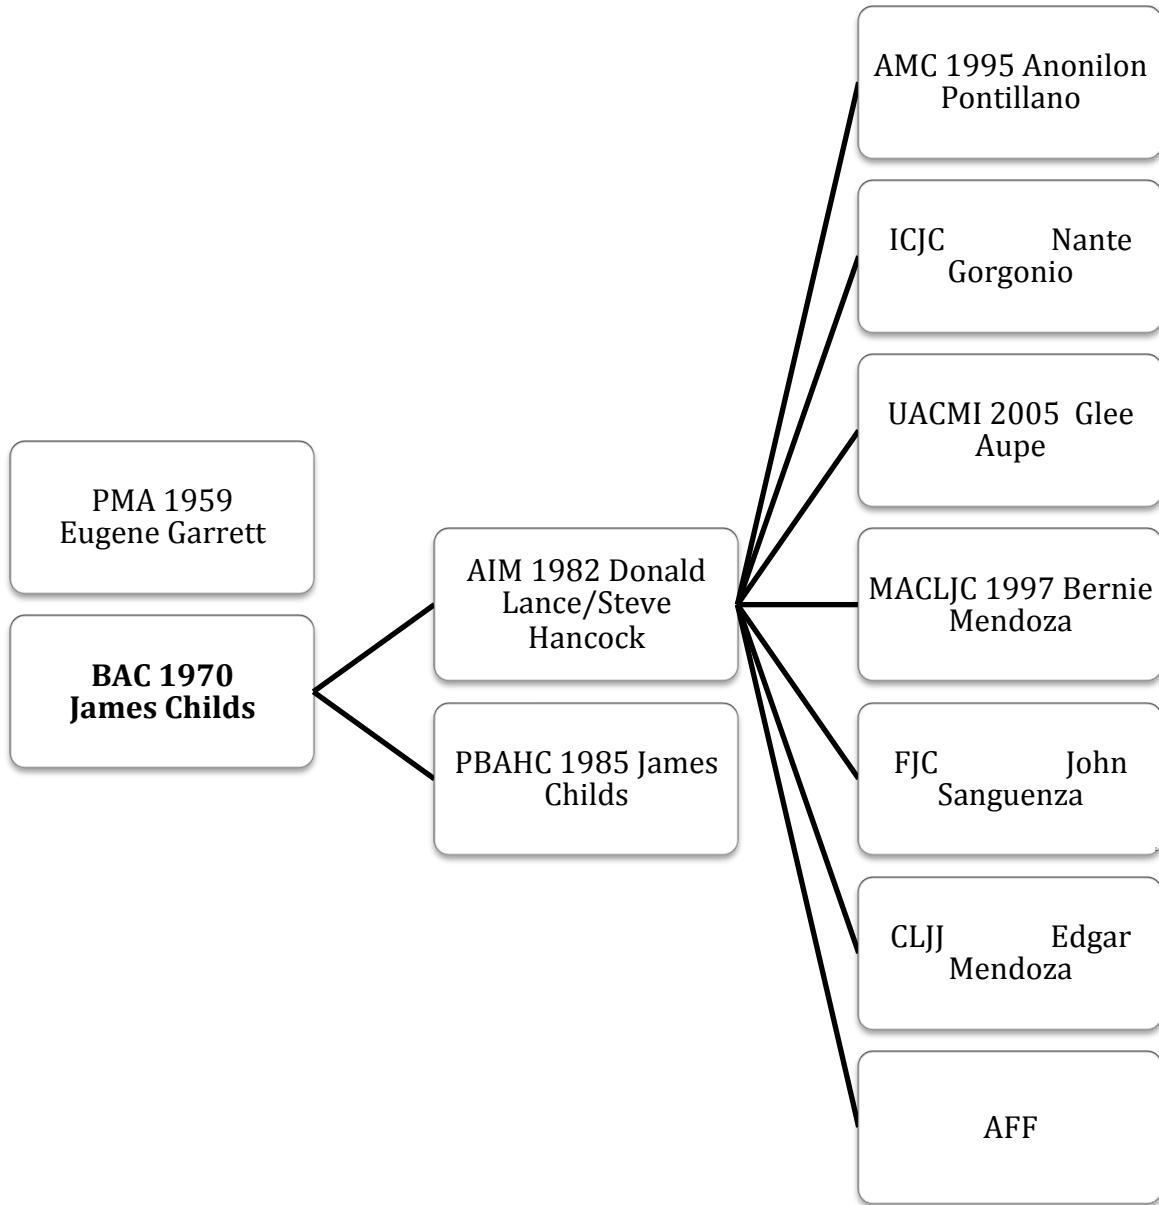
PMA 1959 Eugene Garrett

**BAC 1970 James Childs**

AIM 1982 Donald Lance/Steve Hancock

PBAHC 1985 James Childs

AMC 1995 Anonilon Pontillano

ICJC Nante Gorgonio

UACMI 2005 Glee Aupe

MACLJC 1997 Bernie Mendoza

FJC John Sanguenza

CLJJ Edgar Mendoza

AFF